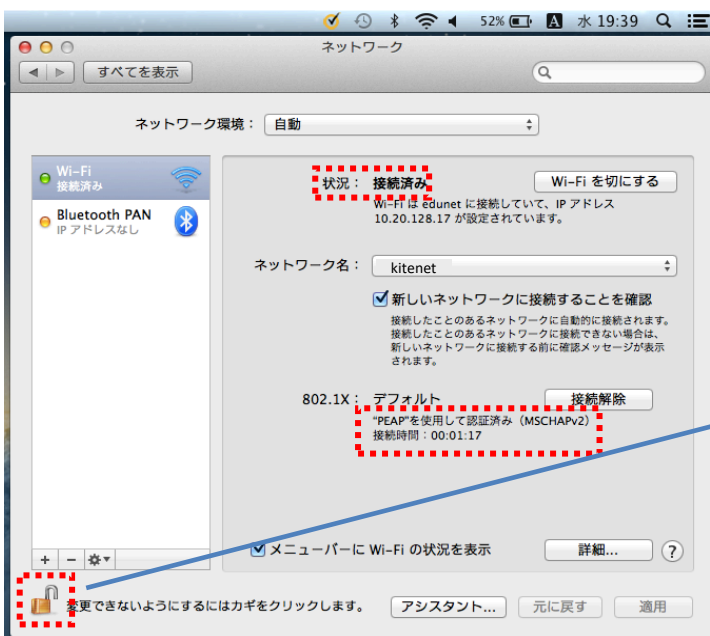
52% 水 19:39

ネットワーク

すべてを表示

ネットワーク環境： 自動

Wi-Fi
接続済み

Bluetooth PAN
IP アドレスなし

状況： 接続済み

Wi-Fi を切にする

Wi-Fi は edunet に接続していて、IP アドレス 10.20.128.17 が設定されています。

ネットワーク名： kitenet

新しいネットワークに接続することを確認

接続したことのあるネットワークに自動的に接続されます。接続したことのあるネットワークに接続できない場合は、新しいネットワークに接続する前に確認メッセージが表示されます。

802.1X： デフォルト

接続解除

"PEAP"を使用して認証済み（MSCHAPv2）
接続時間：00:01:17

メニューバーに Wi-Fi の状況を表示

詳細...

?

+ − ⚙▾

変更できないようにするにはカギをクリックします。

アシスタント...

元に戻す

適用